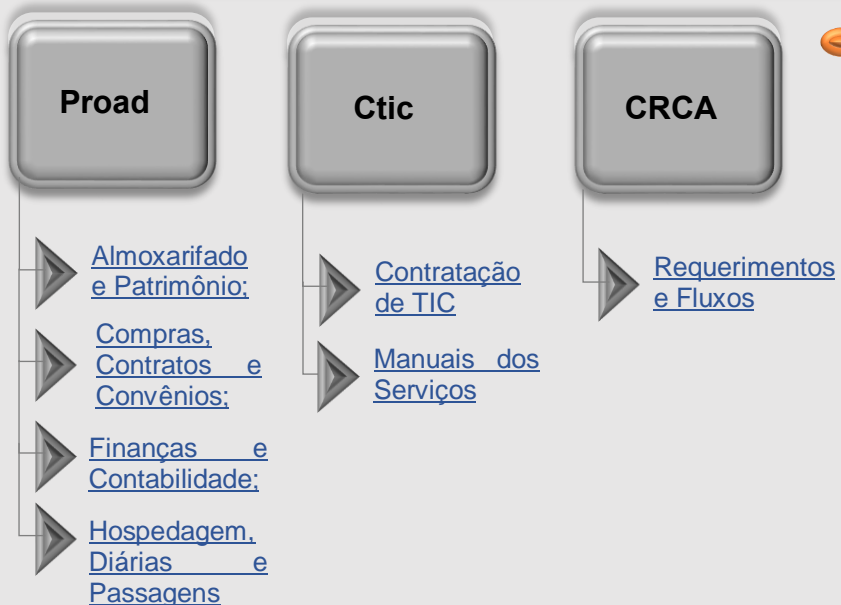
Proad

Almoxarifado e Patrimônio;

Compras, Contratos e Convênios;

Finanças e Contabilidade;

Hospedagem, Diárias e Passagens

Ctic

Contratação de TIC

Manuais dos Serviços

CRCA

Requerimentos e Fluxos